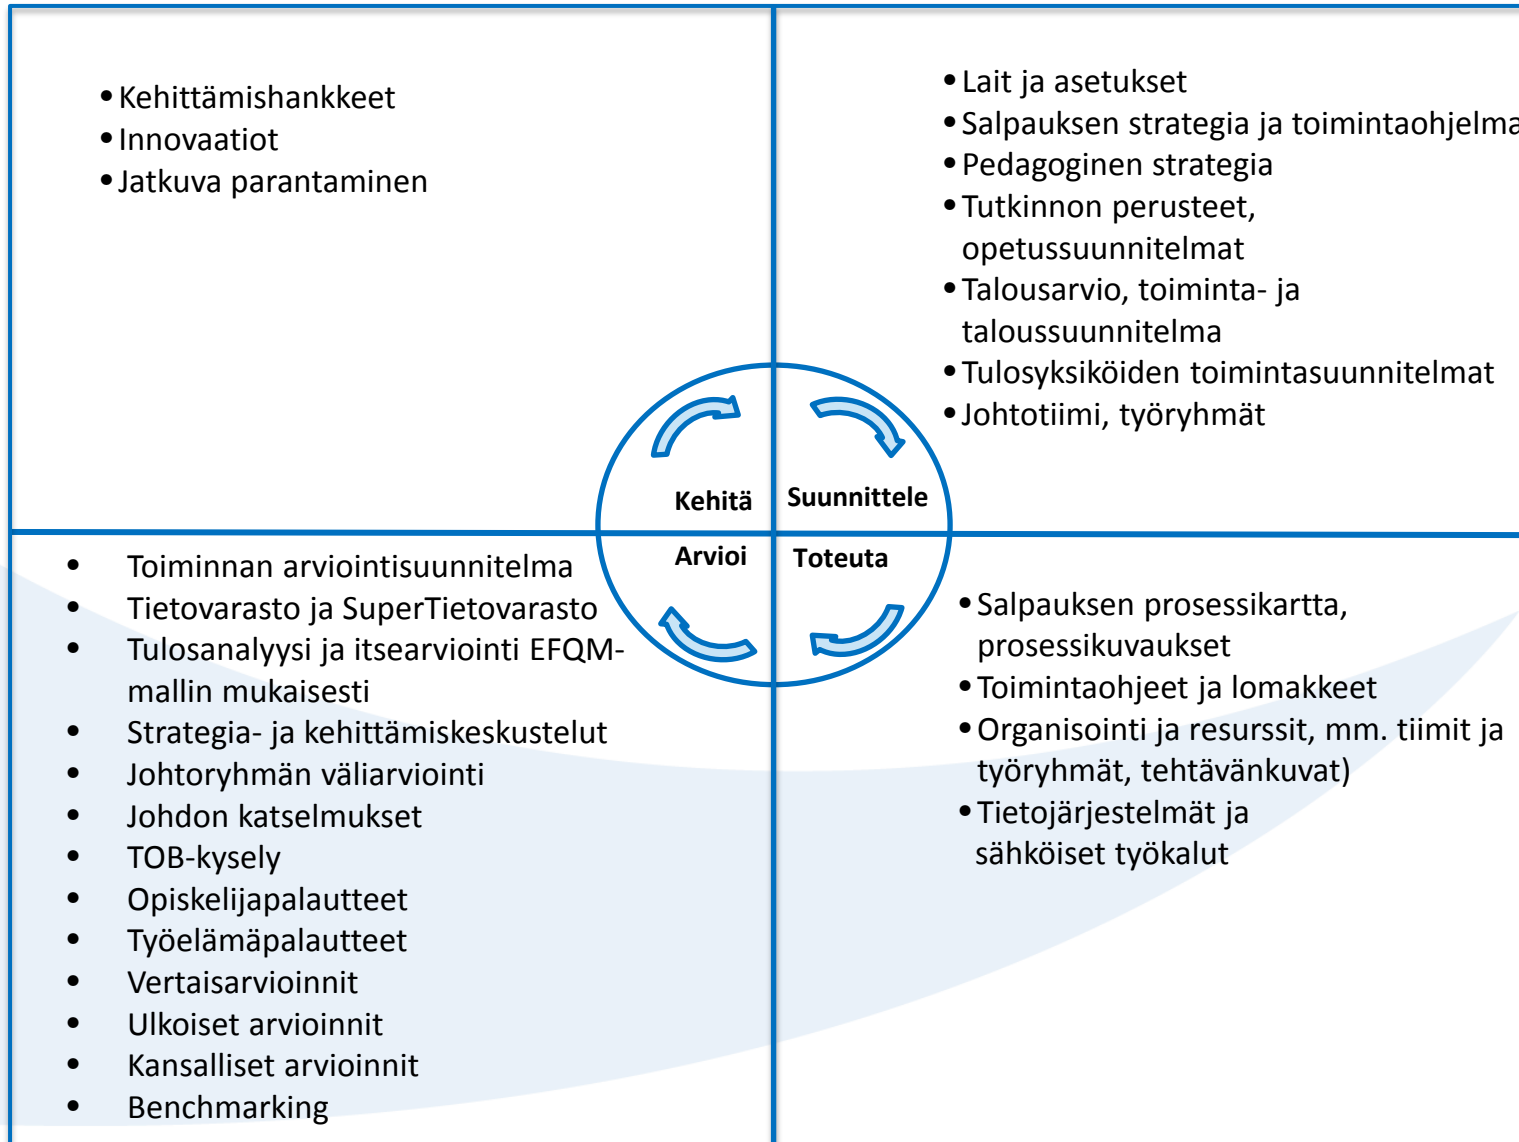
• Kehittämishankkeet
• Innovaatiot
• Jatkuva parantaminen

• Lait ja asetukset
• Salpauksen strategia ja toimintaohjelma
• Pedagoginen strategia
• Tutkinnon perusteet, opetussuunnitelmat
• Talousarvio, toiminta- ja taloussuunnitelma
• Tulosyksiköiden toimintasuunnitelmat
• Johtotiimi, työryhmät

Kehitä
Suunnittele
Arvioi
Toteuta

• Toiminnan arviointisuunnitelma
• Tietovarasto ja SuperTietovarasto
• Tulosanalyysi ja itsearviointi EFQM-mallin mukaisesti
• Strategia- ja kehittämiskeskustelut
• Johtoryhmän väliarviointi
• Johdon katselmukset
• TOB-kysely
• Opiskelijapalautteet
• Työelämäpalautteet
• Vertaisarvioinnit
• Ulkoiset arvioinnit
• Kansalliset arvioinnit
• Benchmarking

• Salpauksen prosessikartta, prosessikuvaukset
• Toimintaohjeet ja lomakkeet
• Organisointi ja resurssit, mm. tiimit ja työryhmät, tehtävänkuvat)
• Tietojärjestelmät ja sähköiset työkalut